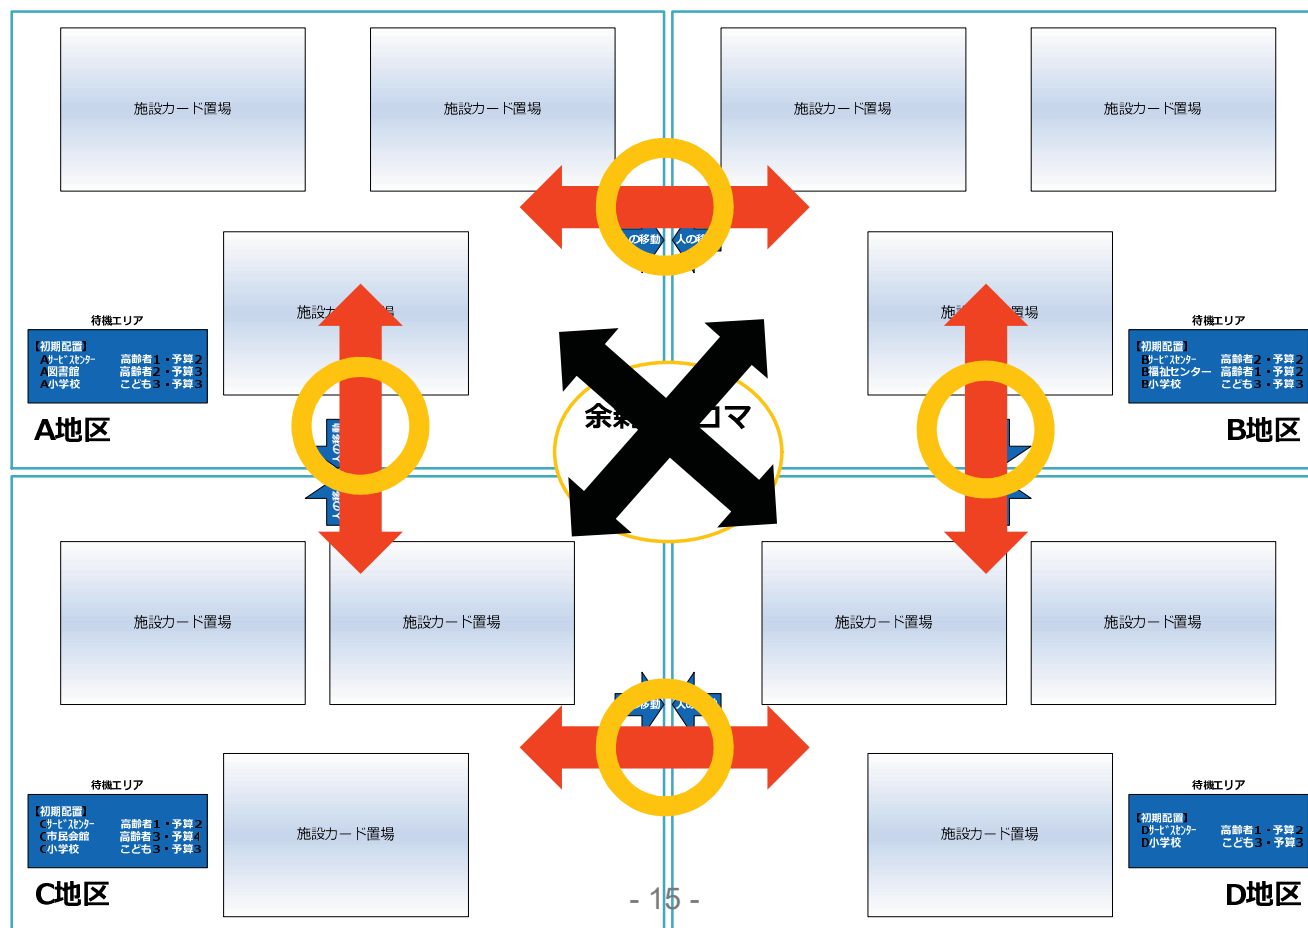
施設カード置場

施設カード置場

施設カード置場

施設カード置場

の移動 人の移

施設カード置場

施設カード置場

待機エリア

【初期配置】
Aサービスセンター 高齢者1・予算2
A図書館 高齢者2・予算3
A小学校 こども3・予算3

A地区

待機エリア

【初期配置】
Bサービスセンター 高齢者2・予算2
B福祉センター 高齢者1・予算2
B小学校 こども3・予算3

B地区

余剰 コマ

施設カード置場

施設カード置場

施設カード置場

施設カード置場

移動 人の

待機エリア

【初期配置】
Cサービスセンター 高齢者1・予算2
C市民会館 高齢者3・予算4
C小学校 こども3・予算3

C地区

施設カード置場

施設カード置場

待機エリア

【初期配置】
Dサービスセンター 高齢者1・予算2
D小学校 こども3・予算3

D地区

- 15 -